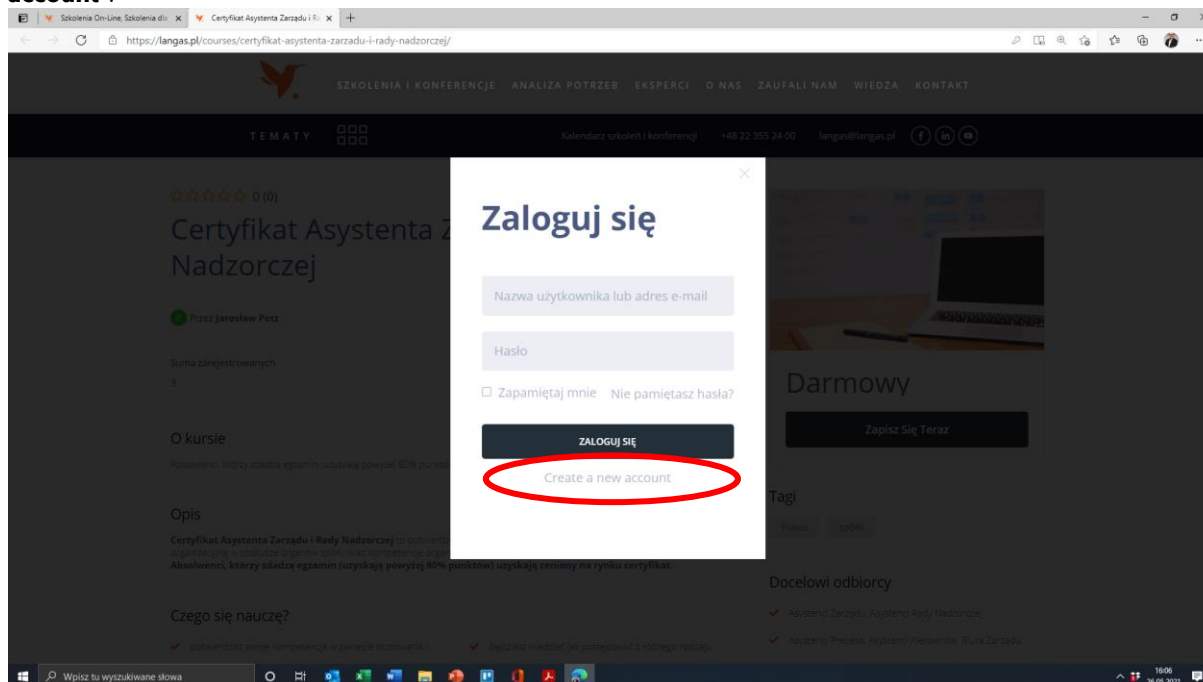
account".

Szkolenia On-Line, Szkolenia dla × Certyfikat Asystenta Zarządu i R × +

https://langas.pl/courses/certyfikat-asystenta-zarzadu-i-rady-nadzorczej/

SZKOLENIA I KONFERENCJE ANALIZA POTRZEB EKSPERCI O NAS ZAUFALI NAM WIEDZA KONTAKT

TEMATY

Kalendarz szkoleń i konferencji +48 22 355 24 00 langas@langas.pl

☆☆☆☆☆ 0 (0)

Certyfikat Asystenta Z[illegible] Nadzorczej

Przez Jarosław Petz

Suma zarejestrowanych
3

O kursie

Absolwenci, którzy zdadzą egzamin (uzyskają powyżej 80% punktów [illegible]

Opis

Certyfikat Asystenta Zarządu i Rady Nadzorczej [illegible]
Absolwenci, którzy zdadzą egzamin (uzyskają powyżej 80% punktów) uzyskają ceniony na rynku certyfikat.

Czego się nauczę?

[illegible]

Zaloguj się

Nazwa użytkownika lub adres e-mail

Hasło

Zapamiętaj mnie Nie pamiętasz hasła?

ZALOGUJ SIĘ

Create a new account

Darmowy

Zapisz Się Teraz

Tagi

Prawo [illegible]

Docelowi odbiorcy

Asystenci Zarządu, Asystenci Rady Nadzorczej

Asystenci Prezesa, Asystenci Kierownika, Biura Zarządu

Wpisz tu wyszukiwane słowa

16:06
26.05.2021